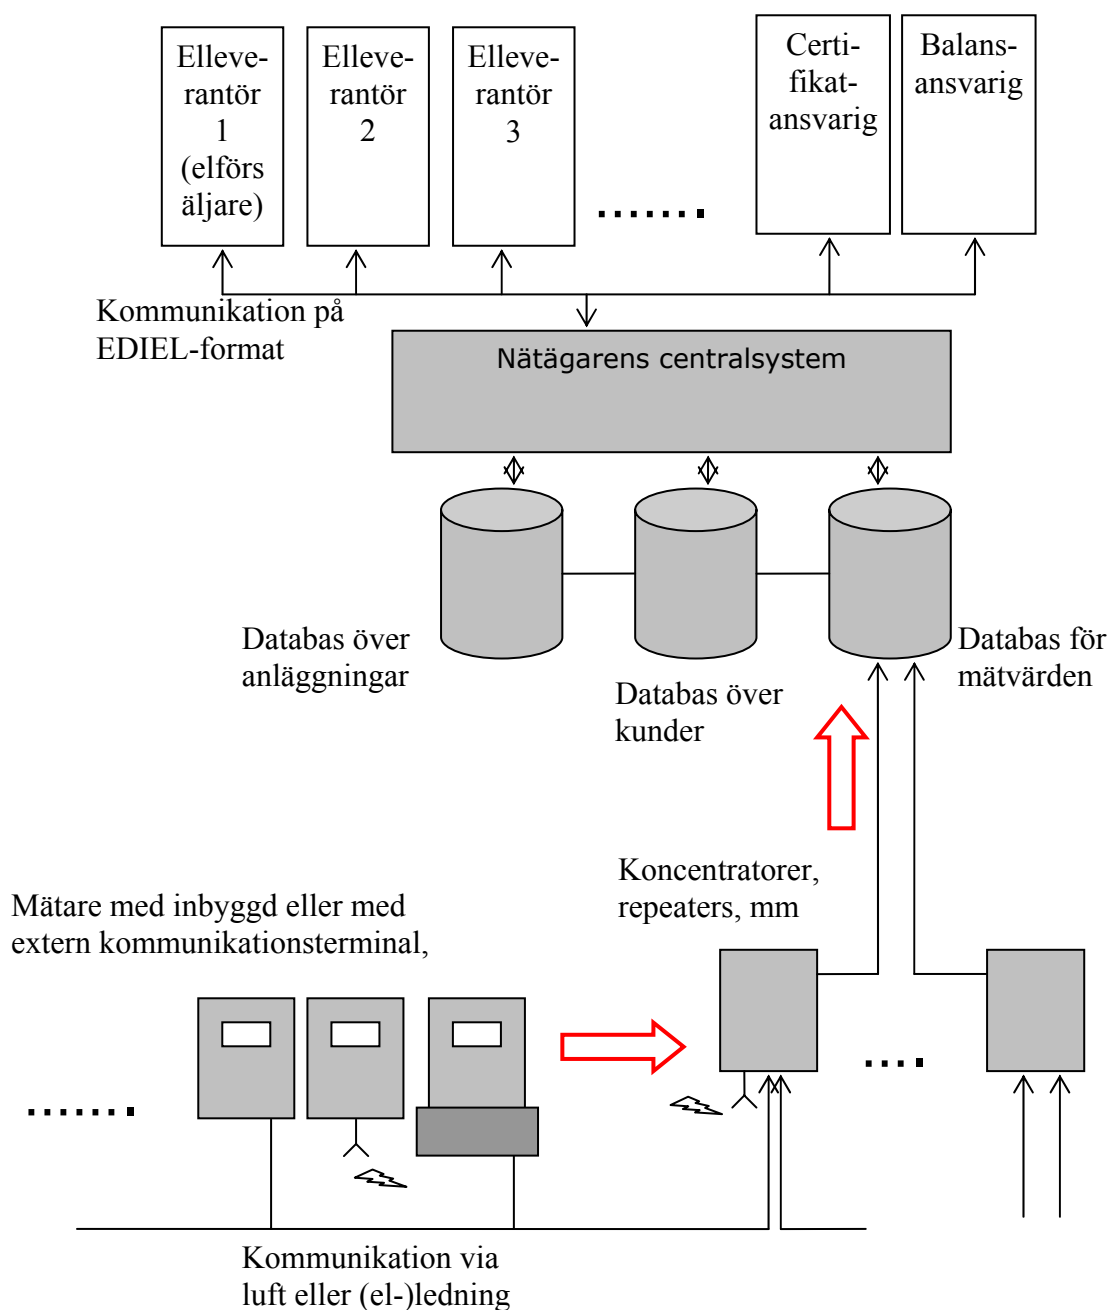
Elleverantör 1 (elförsäljare)

Elleverantör 2

Elleverantör 3

.......

Certifikatansvarig

Balansansvarig

Kommunikation på EDIEL-format

Nätägarens centralsystem

Databas över anläggningar

Databas över kunder

Databas för mätvärden

Koncentratorer, repeaters, mm

Mätare med inbyggd eller med extern kommunikationsterminal,

.......

....

Kommunikation via luft eller (el-)ledning